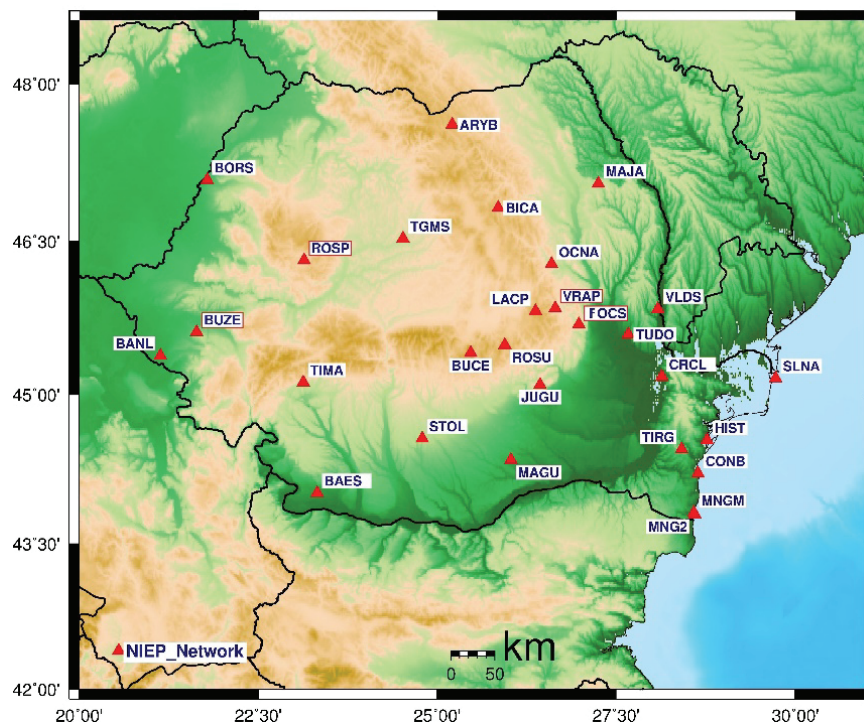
48°00'
46°30'
45°00'
43°30'
42°00'
20°00'
22°30'
25°00'
27°30'
30°00'
ARYB
BORS
MAJA
BICA
TGMS
ROSP
OCNA
LACP
VRAP
VLDS
FOCS
TUDO
BUZE
BANL
ROSU
BUCE
CRCL
SLNA
TIMA
JUGU
STOL
TIRG
HIST
MAGU
CONB
BAES
MNGM
MNG2
NIEP_Network
km
0
50